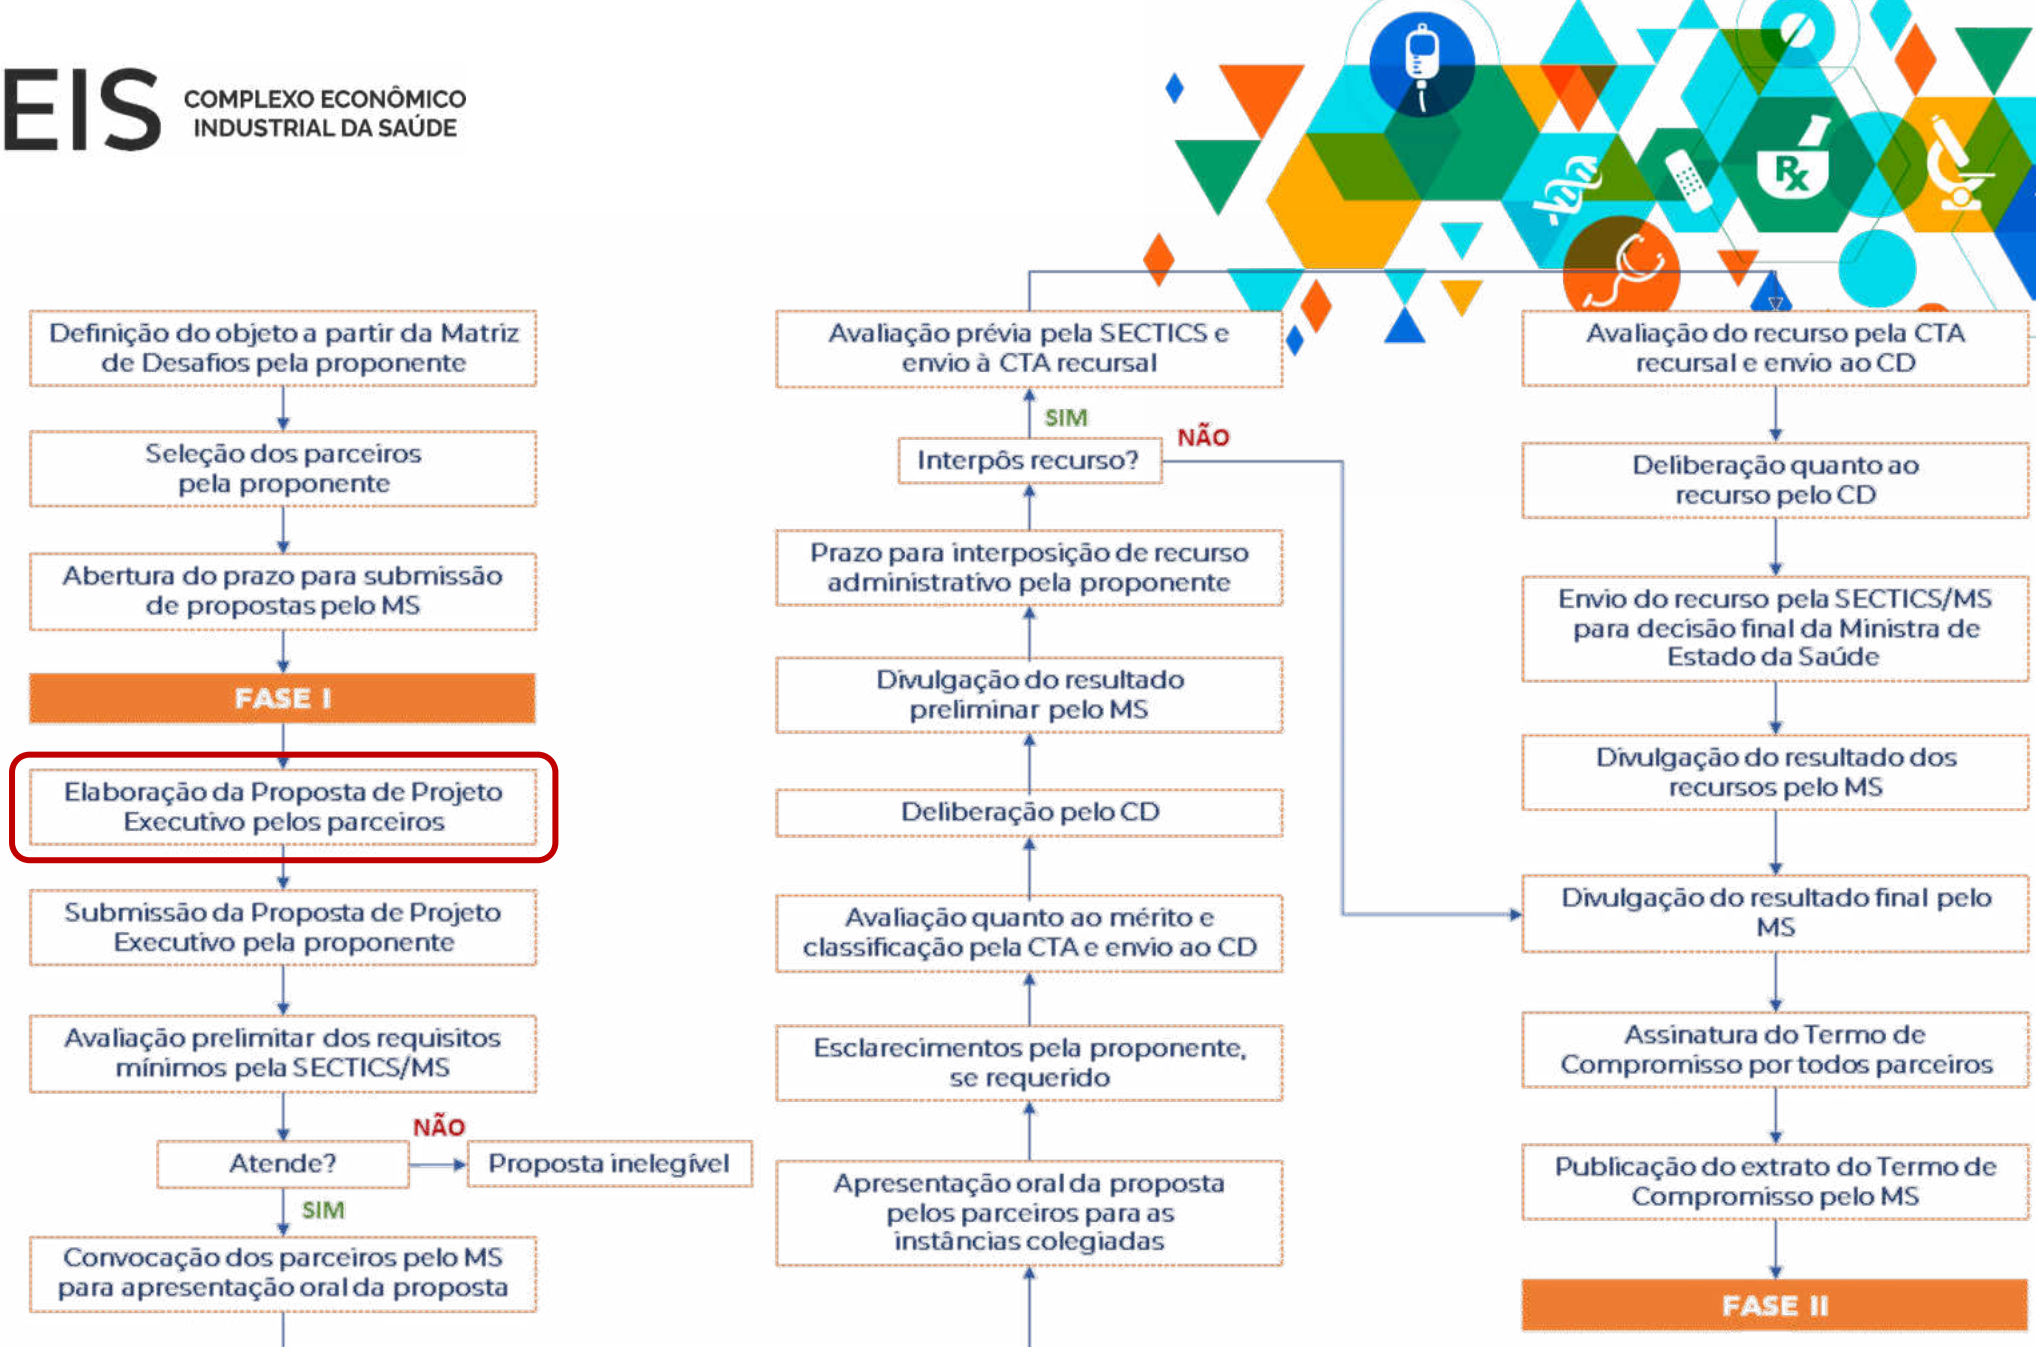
EIS COMPLEXO ECONÔMICO INDUSTRIAL DA SAÚDE

Definição do objeto a partir da Matriz de Desafios pela proponente

Seleção dos parceiros pela proponente

Abertura do prazo para submissão de propostas pelo MS

FASE I

Elaboração da Proposta de Projeto Executivo pelos parceiros

Submissão da Proposta de Projeto Executivo pela proponente

Avaliação prelimitar dos requisitos mínimos pela SECTICS/MS

Atende?

NÃO

Proposta inelegível

SIM

Convocação dos parceiros pelo MS para apresentação oral da proposta

Apresentação oral da proposta pelos parceiros para as instâncias colegiadas

Esclarecimentos pela proponente, se requerido

Avaliação quanto ao mérito e classificação pela CTA e envio ao CD

Deliberação pelo CD

Divulgação do resultado preliminar pelo MS

Prazo para interposição de recurso administrativo pela proponente

Interpôs recurso?

SIM

NÃO

Avaliação prévia pela SECTICS e envio à CTA recursal

Avaliação do recurso pela CTA recursal e envio ao CD

Deliberação quanto ao recurso pelo CD

Envio do recurso pela SECTICS/MS para decisão final da Ministra de Estado da Saúde

Divulgação do resultado dos recursos pelo MS

Divulgação do resultado final pelo MS

Assinatura do Termo de Compromisso por todos parceiros

Publicação do extrato do Termo de Compromisso pelo MS

FASE II